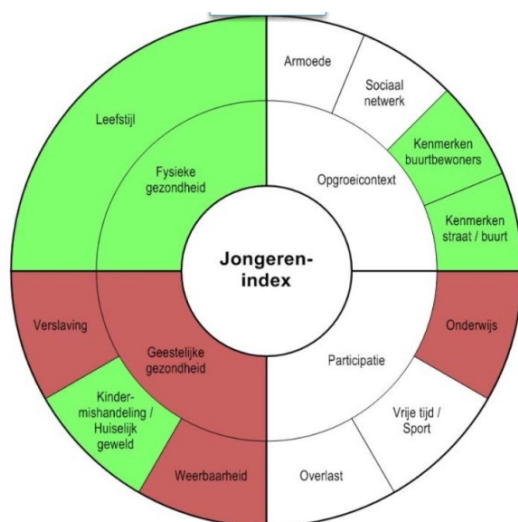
Jongeren-
index

Fysieke gezondheid

Leefstijl

Opgroeicontext

Armoede

Sociaal netwerk

Kenmerken buurtbewoners

Kenmerken straat / buurt

Participatie

Onderwijs

Vrije tijd / Sport

Overlast

Geestelijke gezondheid

Verslaving

Kinder-mishandeling / Huiselijk geweld

Weerbaarheid